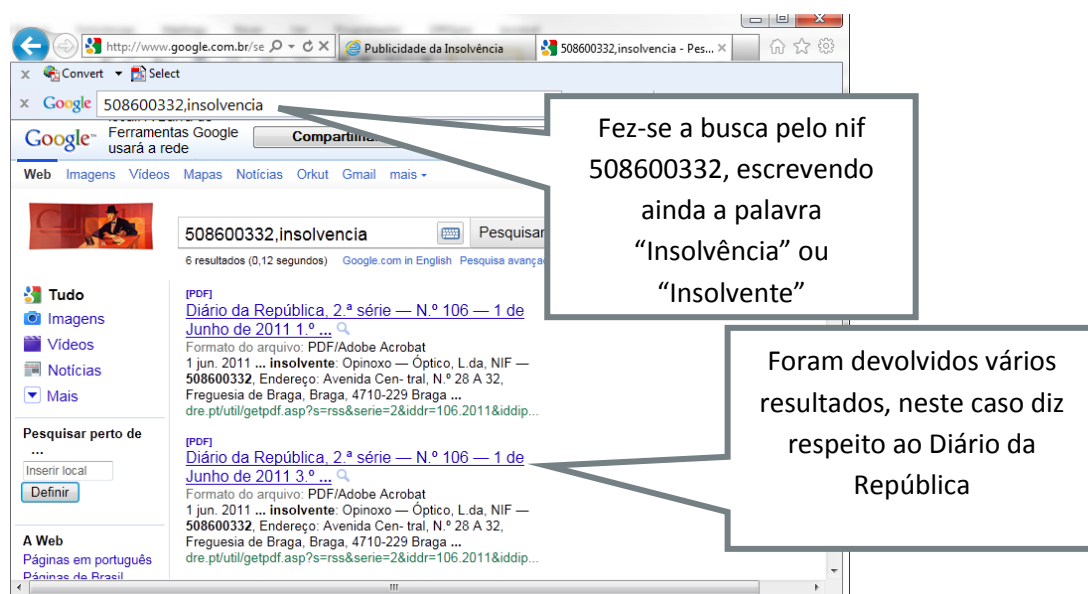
http://www.google.com.br/se

Publicidade da Insolvência

508600332,insolvencia - Pes...

Convert Select

Google 508600332,insolvencia

Google

Ferramentas Google usará a rede

Compartilh

Web Imagens Vídeos Mapas Notícias Orkut Gmail mais

508600332,insolvencia

Pesquisar

6 resultados (0,12 segundos) Google.com in English Pesquisa avança

Tudo

Imagens

Vídeos

Notícias

Mais

Pesquisar perto de ...

Inserir local

Definir

A Web

Páginas em português

Páginas do Brasil

[PDF]

Diário da República, 2.ª série — N.º 106 — 1 de Junho de 2011 1.º ...

Formato do arquivo: PDF/Adobe Acrobat

1 jun. 2011 ... insolvente: Opinoxo — Óptico, L.da, NIF — 508600332, Endereço: Avenida Cen- tral, N.º 28 A 32, Freguesia de Braga, Braga, 4710-229 Braga ...

dre.pt/util/getpdf.asp?s=rss&serie=2&iddr=106.2011&iddip...

[PDF]

Diário da República, 2.ª série — N.º 106 — 1 de Junho de 2011 3.º ...

Formato do arquivo: PDF/Adobe Acrobat

1 jun. 2011 ... insolvente: Opinoxo — Óptico, L.da, NIF — 508600332, Endereço: Avenida Cen- tral, N.º 28 A 32, Freguesia de Braga, Braga, 4710-229 Braga ...

dre.pt/util/getpdf.asp?s=rss&serie=2&iddr=106.2011&iddip...

Fez-se a busca pelo nif 508600332, escrevendo ainda a palavra “Insolvência” ou “Insolvente”

Foram devolvidos vários resultados, neste caso diz respeito ao Diário da República